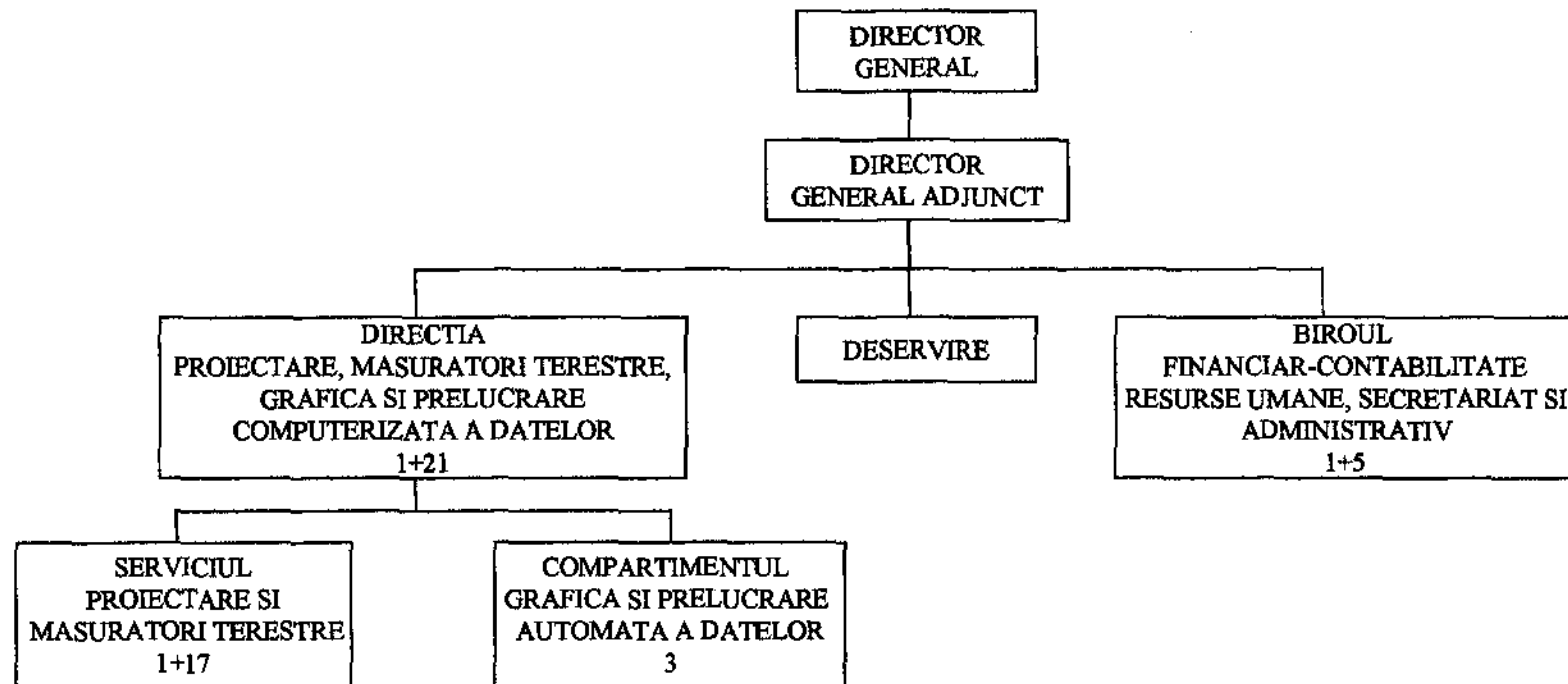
DIRECTOR GENERAL

DIRECTOR GENERAL ADJUNCT

DIRECTIA PROIECTARE, MASURATORI TERESTRE, GRAFICA SI PRELUCRARE COMPUTERIZATA A DATELOR 1+21

DESERVIRE

BIROUL FINANCIAR-CONTABILITATE RESURSE UMANE, SECRETARIAT SI ADMINISTRATIV 1+5

SERVICIUL PROIECTARE SI MASURATORI TERESTRE 1+17

COMPARTIMENTUL GRAFICA SI PRELUCRARE AUTOMATA A DATELOR 3